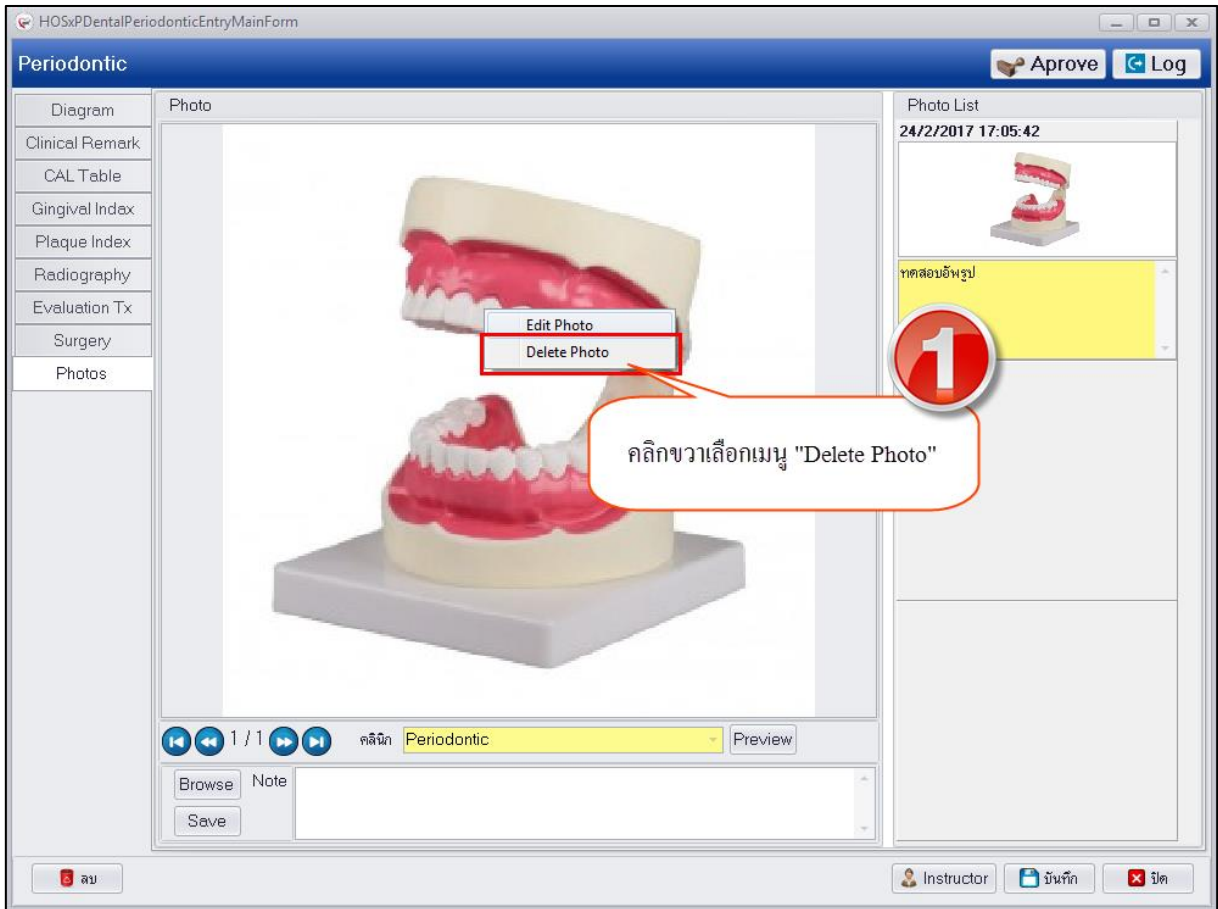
HOSxPDentalPeriodonticEntryMainForm

Periodontic

Aprove Log

Diagram
Clinical Remark
CAL Table
Gingival Indax
Plaque Index
Radiography
Evaluation Tx
Surgery
Photos

Photo

Edit Photo
Delete Photo

1

คลิกขวาเลือกเมนู "Delete Photo"

1 / 1

คลินิก Periodontic

Preview

Browse Note

Save

Photo List

24/2/2017 17:05:42

ทดสอบอัพรูป

ลบ

Instructor

บันทึก

ปิด